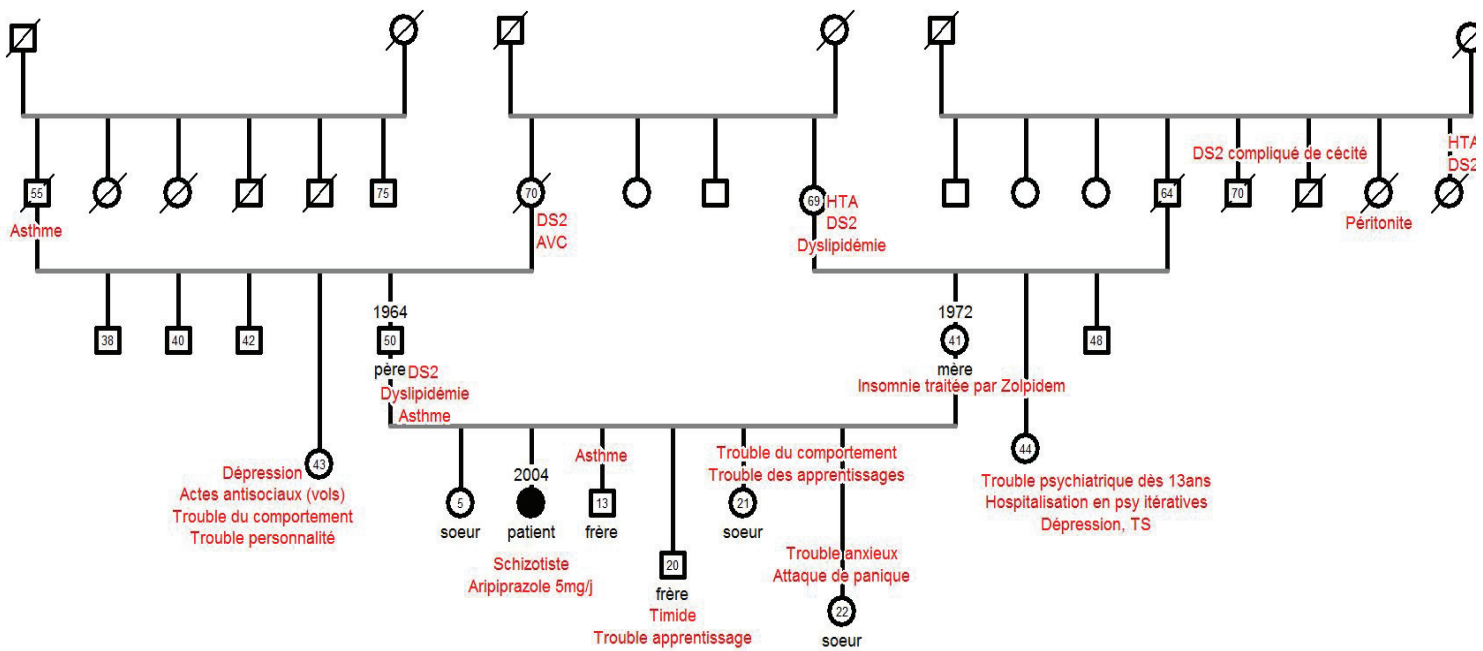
55
Asthme
75
70
DS2
AVC
69 HTA
DS2
Dyslipidémie
64
70
DS2 compliqué de cécité
Péritonite
HTA
DS2
38
40
42
1964
50
père DS2
Dyslipidémie
Asthme
1972
41
mère
Insomnie traitée par Zolpidem
48
43
Dépression
Actes antisociaux (vols)
Trouble du comportement
Trouble personnalité
5
soeur
2004
patient
Schizotiste
Aripiprazole 5mg/j
Asthme
13
frère
20
frère
Timide
Trouble apprentissage
Trouble du comportement
Trouble des apprentissages
21
soeur
Trouble anxieux
Attaque de panique
22
soeur
44
Trouble psychiatrique dès 13ans
Hospitalisation en psy itératives
Dépression, TS